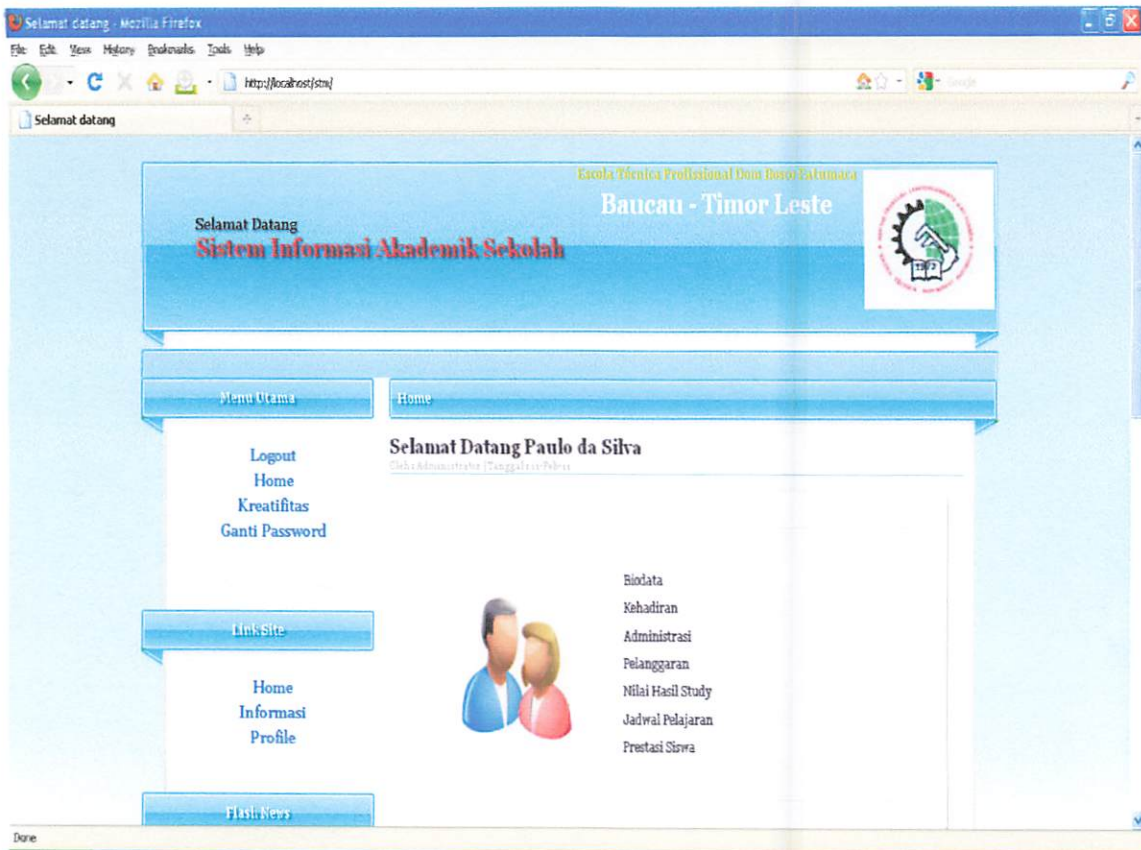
Selamat datang - Mozilla Firefox

File Edit View History Bookmarks Tools Help

http://localhost/sms/

Google

Selamat datang

Escola Técnica Profissional Dom Bosco Fatumaca

Baucau - Timor Leste

Selamat Datang

Sistem Informasi Akademik Sekolah

Menu Utama

Home

Logout
Home
Kreatifitas
Ganti Password

Selamat Datang Paulo da Silva

Oleh : Administrator | Tanggal : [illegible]

Biodata
Kehadiran
Administrasi
Pelanggaran
Nilai Hasil Study
Jadwal Pelajaran
Prestasi Siswa

Link Site

Home
Informasi
Profile

Flash News

Done